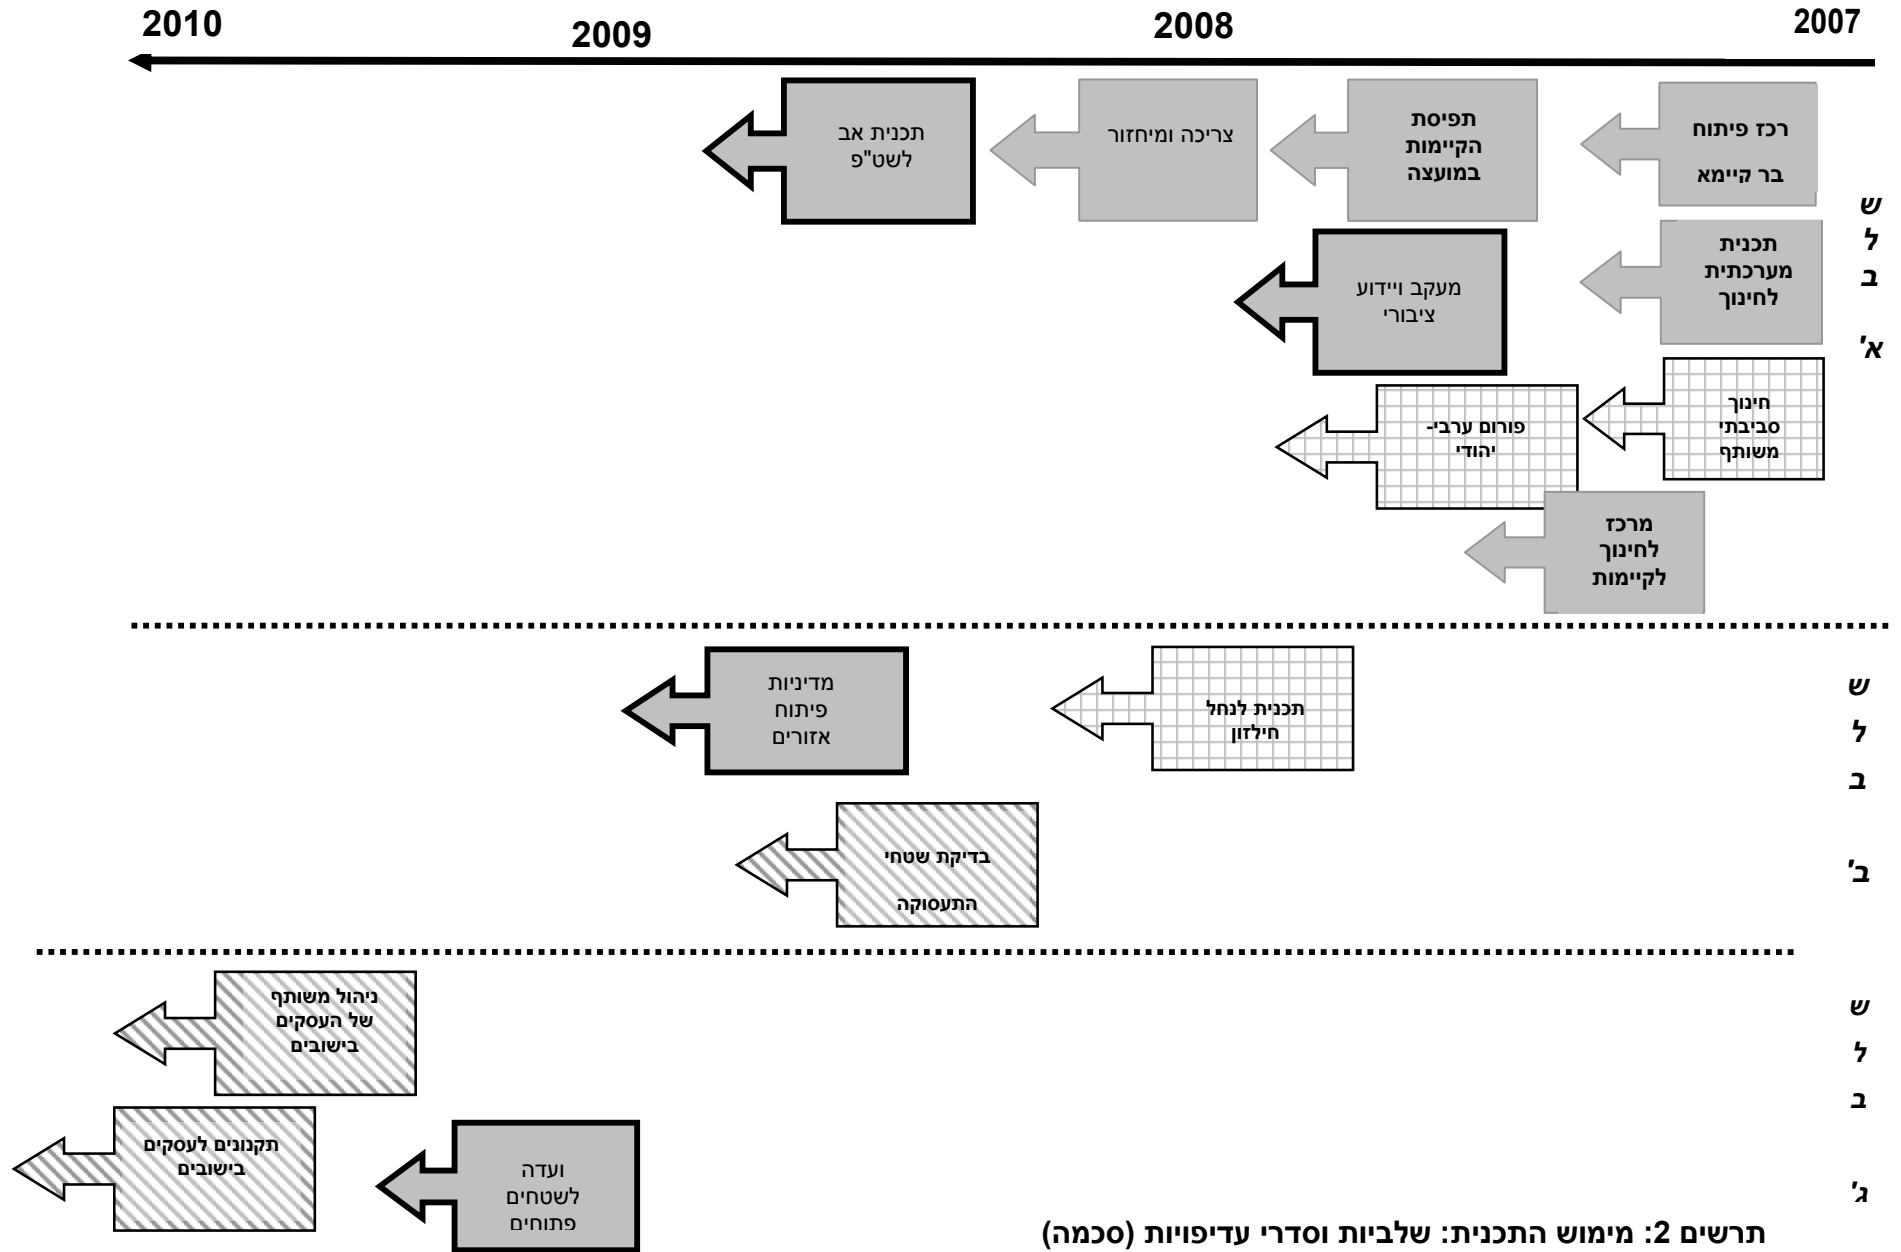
2007
2008
2009
2010

ש
ל
ב
א'

רכז פיתוח
בר קיימא

תפיסת הקיימות במועצה

צריכה ומיחזור

תכנית אב לשט"פ

תכנית מערכתית לחינוך

מעקב ויידוע ציבורי

חינוך סביבתי משותף

פורום ערבי-יהודי

מרכז לחינוך לקיימות

ש
ל
ב
ב'

תכנית לנחל חילזון

מדיניות פיתוח אזורים

בדיקת שטחי
התעסוקה

ש
ל
ב
ג'

ניהול משותף של העסקים בישובים

תקנונים לעסקים בישובים

ועדה לשטחים פתוחים

תרשים 2: מימוש התכנית: שלביות וסדרי עדיפויות (סכמה)